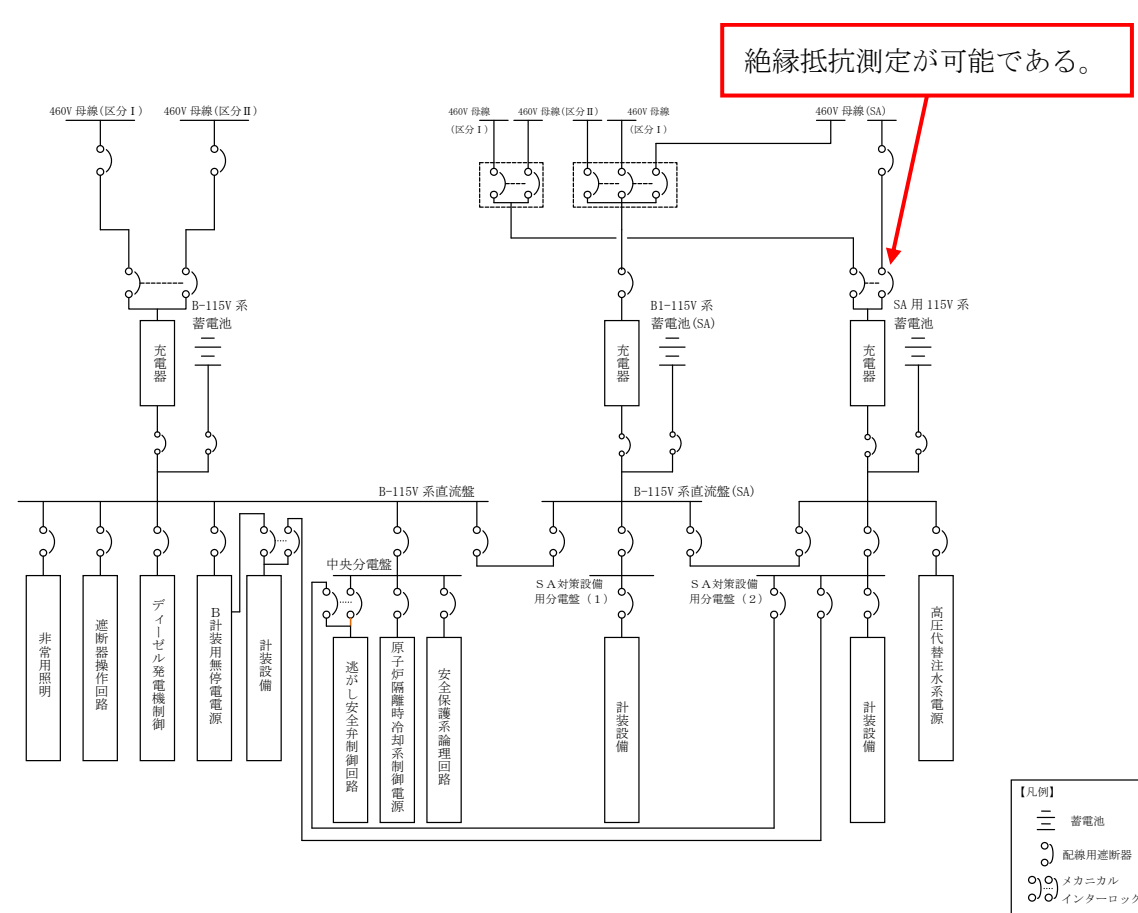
絶縁抵抗測定が可能である。

460V 母線(区分Ⅰ)
460V 母線(区分Ⅱ)
460V 母線(区分Ⅰ)
460V 母線(区分Ⅱ)
460V 母線(区分Ⅰ)
460V 母線(SA)

B-115V 系蓄電池
充電器
B1-115V 系蓄電池(SA)
充電器
SA 用 115V 系蓄電池
充電器

B-115V 系直流盤
B-115V 系直流盤(SA)

非常用照明
遮断器操作回路
ディーゼル発電機制御
B計装用無停電電源
計装設備
中央分電盤
逃がし安全弁制御回路
原子炉隔離時冷却系制御電源
安全保護系論理回路
SA対策設備用分電盤(1)
計装設備
SA対策設備用分電盤(2)
計装設備
高圧代替注水系電源

【凡例】
蓄電池
配線用遮断器
メカニカルインターロック